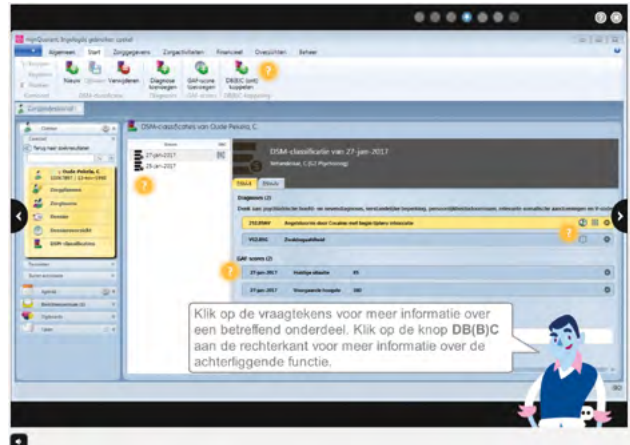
HiprQuotient Ingelogde gebruiker: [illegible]

Algemeen Start Zorggegevens Zorgactiviteiten Financieel Overzichten Beheer

Nieuw Wijzigen Verwijderen Diagnose toevoegen GAF-score toevoegen DB(B)C (ont)koppelen

DSM-classificaties van Oude Pekela, C.

27-jan-2017
25-jan-2017

DSM-classificatie van 27-jan-2017

Diagnoses (2)

Afhankelijkheid van Cocaïne met begin tijdens intoxicatie

Zwakbegaafdheid

GAF scores (2)

27-jan-2017 Huidige situatie 65

27-jan-2017 Voorgaande hoogste 100

Klik op de vraagtekens voor meer informatie over een betreffend onderdeel. Klik op de knop DB(B)C aan de rechterkant voor meer informatie over de achterliggende functie.